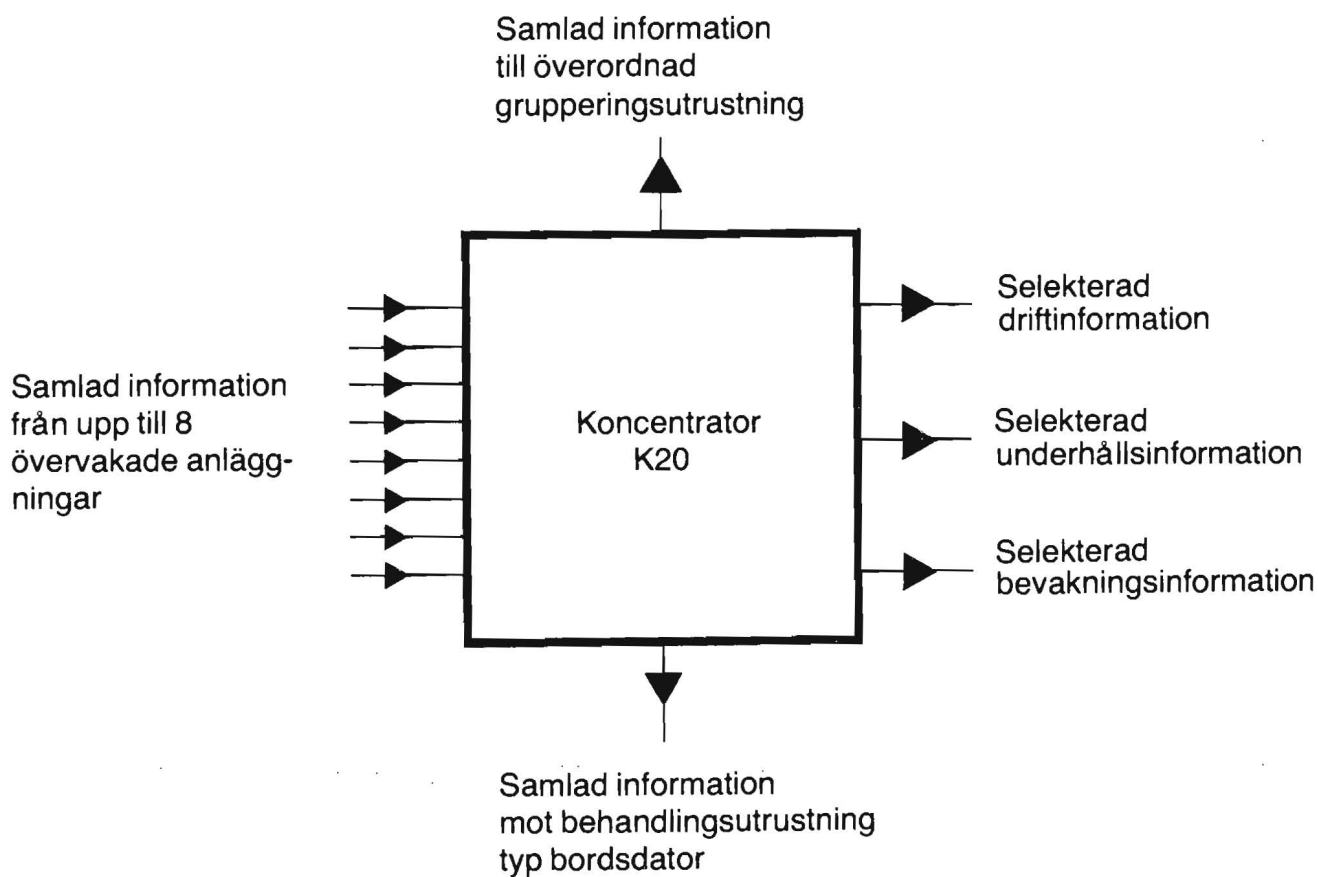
Samlad information till överordnad grupperingsutrustning

Samlad information från upp till 8 övervakade anläggningar

Koncentrator K20

Selekterad driftinformation

Selekterad underhållsinformation

Selekterad bevakningsinformation

Samlad information mot behandlingsutrustning typ bordsdator